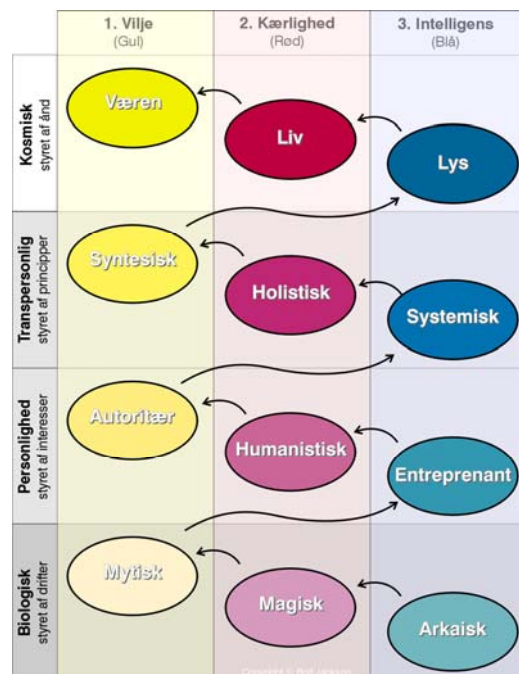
| | 1. Vilje (Gul) | 2. Kærlighed (Rød) | 3. Intelligens (Blå) |
|---|---|---|---|
| Kosmisk styret af ånd | Væren | Liv | Lys |
| Transpersonlig styret af principper | Syntesisk | Holistisk | Systemisk |
| Personlighed styret af interesser | Autoritær | Humanistisk | Entreprenant |
| Biologisk styret af drifter | Mytisk | Magisk | Arkaisk |

Copyright © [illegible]